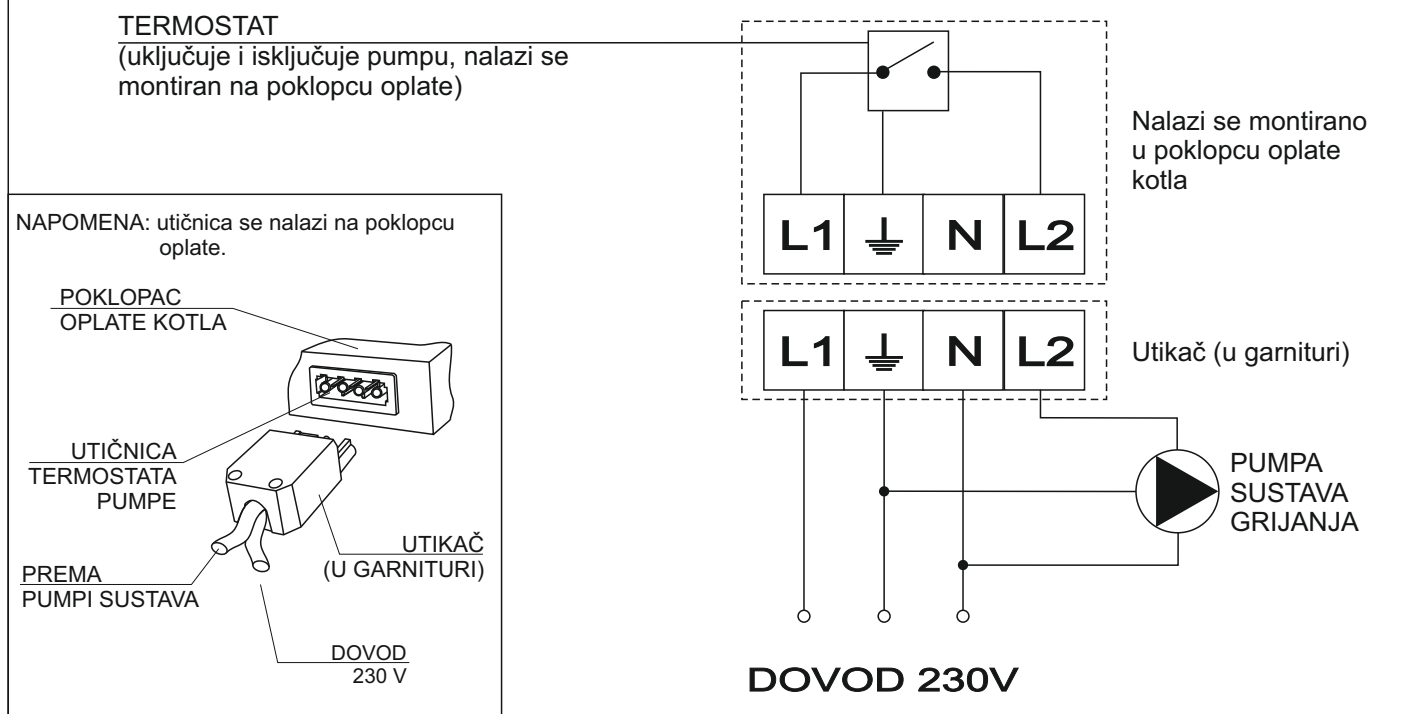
TERMOSTAT
(uključuje i isključuje pumpu, nalazi se montiran na poklopcu oplate)

Nalazi se montirano u poklopcu oplate kotla

| L1 | ⏚ | N | L2 |
|---|---|---|---|

| L1 | ⏚ | N | L2 |
|---|---|---|---|

Utikač (u garnituri)

PUMPA SUSTAVA GRIJANJA

DOVOD 230V

NAPOMENA: utičnica se nalazi na poklopcu oplate.

POKLOPAC OPLATE KOTLA

UTIČNICA TERMOSTATA PUMPE

UTIKAČ (U GARNITURI)

PREMA PUMPI SUSTAVA

DOVOD 230 V